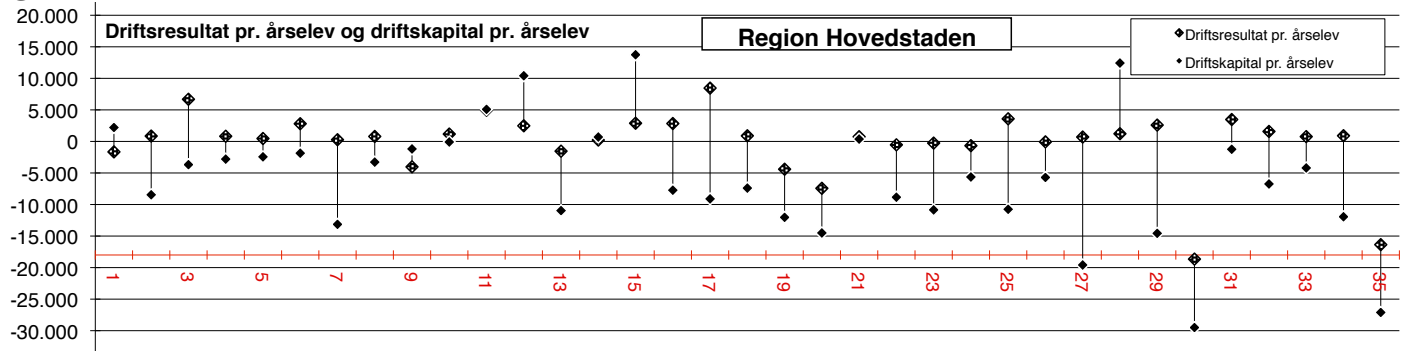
Driftsresultat pr. årselev og driftskapital pr. årselev

Region Hovedstaden

Driftsresultat pr. årselev
Driftskapital pr. årselev

20.000
15.000
10.000
5.000
0
-5.000
-10.000
-15.000
-20.000
-25.000
-30.000

1
3
5
7
9
11
13
15
17
19
21
23
25
27
29
31
33
35